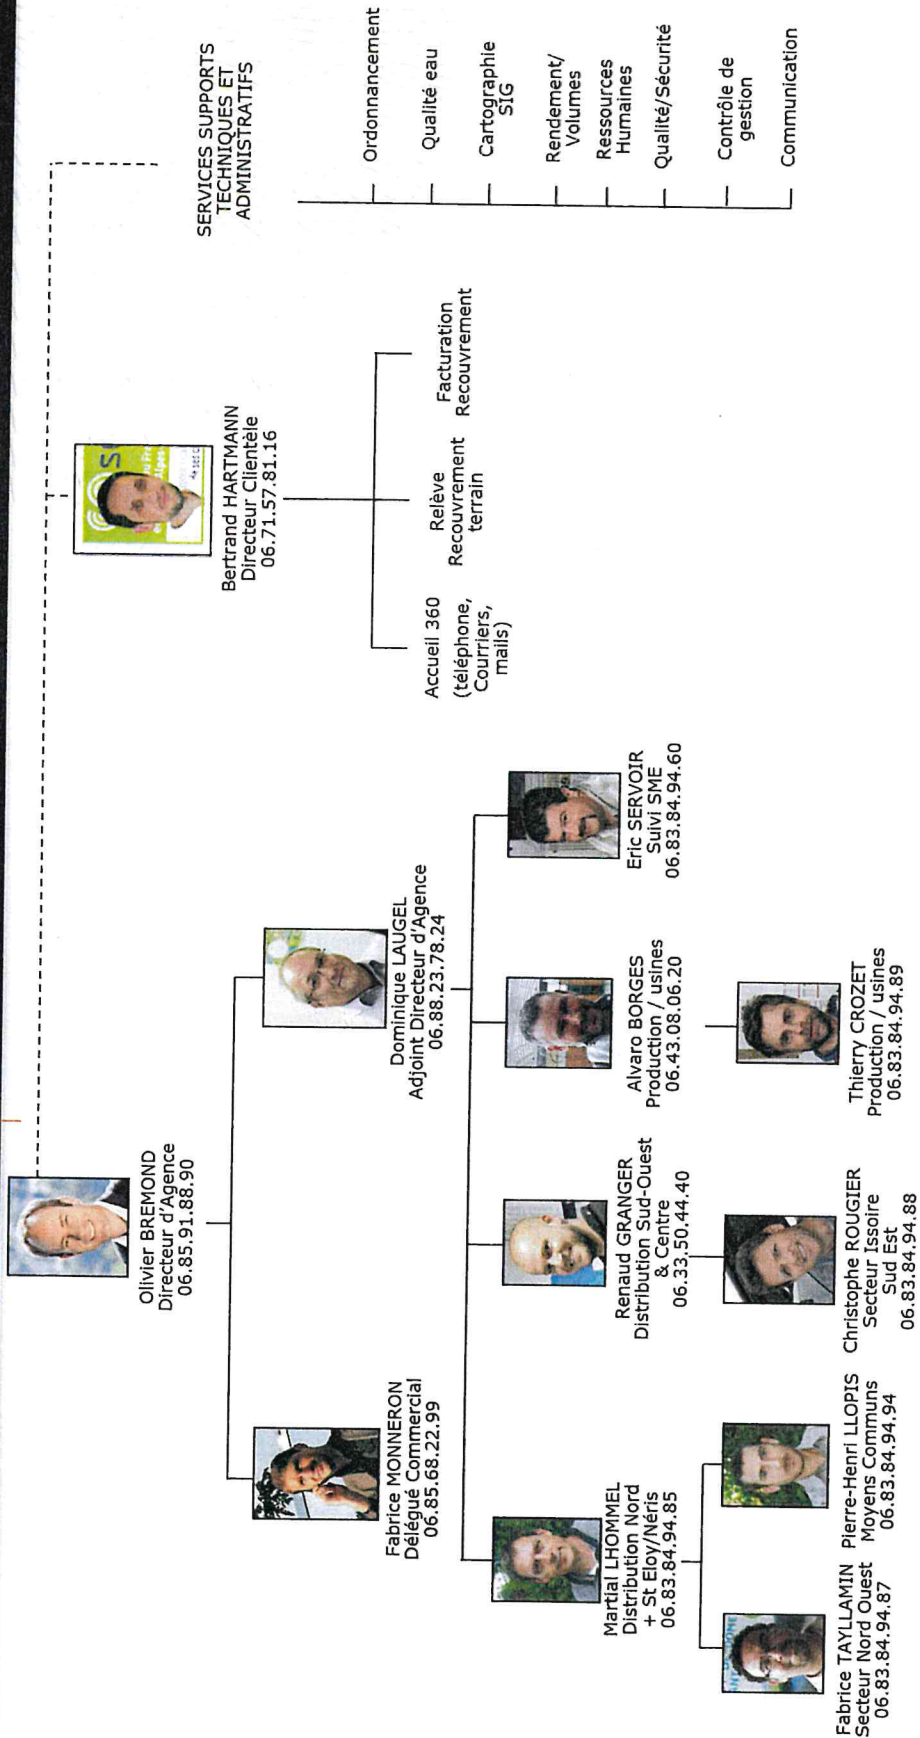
Olivier BREMOND
Directeur d'Agence
06.85.91.88.90

Fabrice MONNERON
Délégué Commercial
06.85.68.22.99

Dominique LAUGEL
Adjoint Directeur d'Agence
06.88.23.78.24

Martial LHOMMEL
Distribution Nord + St Eloy/Néris
06.83.84.94.85

Fabrice TAYLLAMIN
Secteur Nord Ouest
06.83.84.94.87

Pierre-Henri LLOPIS
Moyens Communs
06.83.84.94.94

Renaud GRANGER
Distribution Sud-Ouest & Centre
06.33.50.44.40

Christophe ROUGIER
Secteur Issoire Sud Est
06.83.84.94.88

Alvaro BORGES
Production / usines
06.43.08.06.20

Thierry CROZET
Production / usines
06.83.84.94.89

Eric SERVOIR
Suivi SME
06.83.84.94.60

Bertrand HARTMANN
Directeur Clientèle
06.71.57.81.16

Accueil 360 (téléphone, Courriers, mails)

Relève Recouvrement terrain

Facturation Recouvrement

SERVICES SUPPORTS TECHNIQUES ET ADMINISTRATIFS

Ordonnancement

Qualité eau

Cartographie SIG

Rendement/ Volumes

Ressources Humaines

Qualité/Sécurité

Contrôle de gestion

Communication